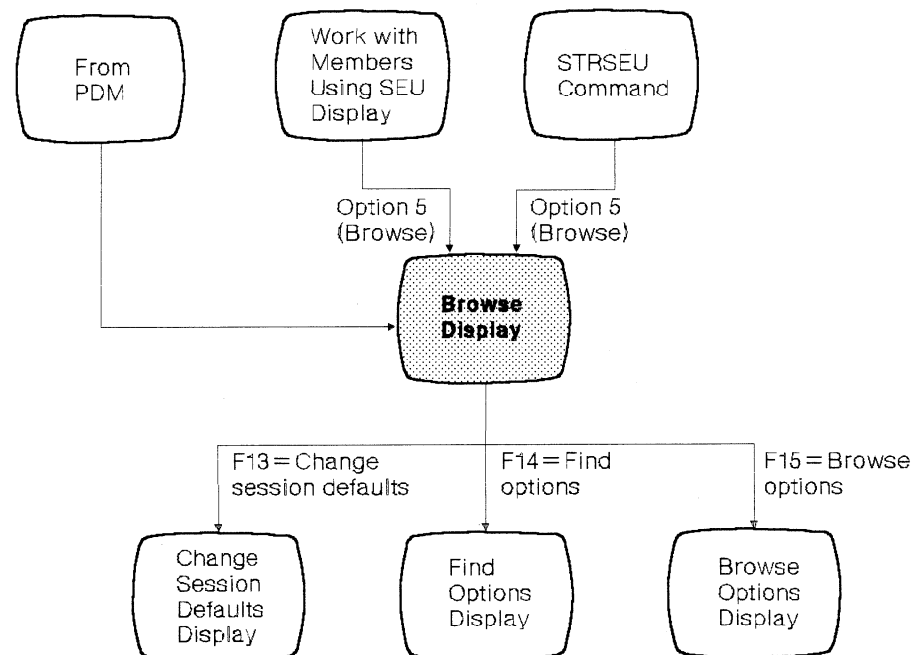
From PDM

Work with Members Using SEU Display

STRSEU Command

Option 5 (Browse)

Option 5 (Browse)

Browse Display

F13 = Change session defaults

F14 = Find options

F15 = Browse options

Change Session Defaults Display

Find Options Display

Browse Options Display